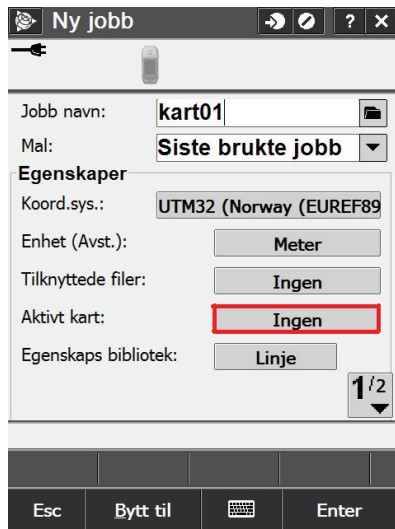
Ny jobb

?

Jobb navn: kart01

Mal: Siste brukte jobb

Egenskaper

Koord.sys.: UTM32 (Norway (EUREF89

Enhet (Avst.): Meter

Tilknyttede filer: Ingen

Aktivt kart: Ingen

Egenskaps bibliotek: Linje

$1^{/2}$

Esc

Bytt til

Enter